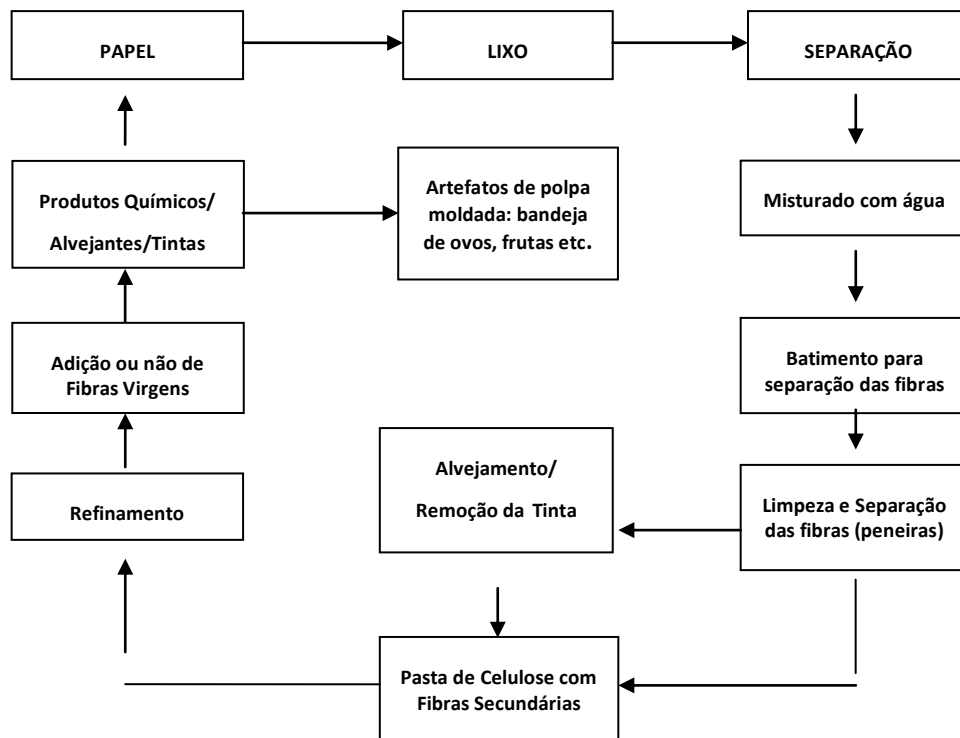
PAPEL

LIXO

SEPARAÇÃO

Produtos Químicos/ Alvejantes/Tintas

Artefatos de polpa moldada: bandeja de ovos, frutas etc.

Misturado com água

Adição ou não de Fibras Virgens

Batimento para separação das fibras

Alvejamento/ Remoção da Tinta

Refinamento

Limpeza e Separação das fibras (peneiras)

Pasta de Celulose com Fibras Secundárias